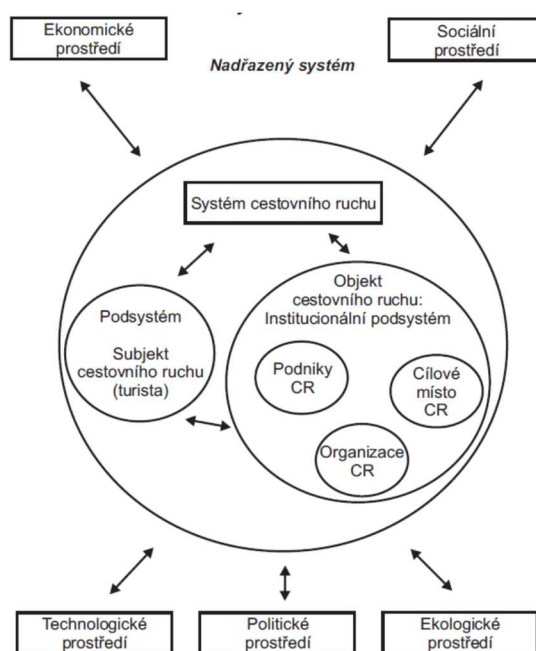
Ekonomické prostředí

Sociální prostředí

Nadřazený systém

Systém cestovního ruchu

Podsystém

Subjekt cestovního ruchu (turista)

Objekt cestovního ruchu: Institucionální podsystém

Podniky CR

Cílové místo CR

Organizace CR

Technologické prostředí

Politické prostředí

Ekologické prostředí